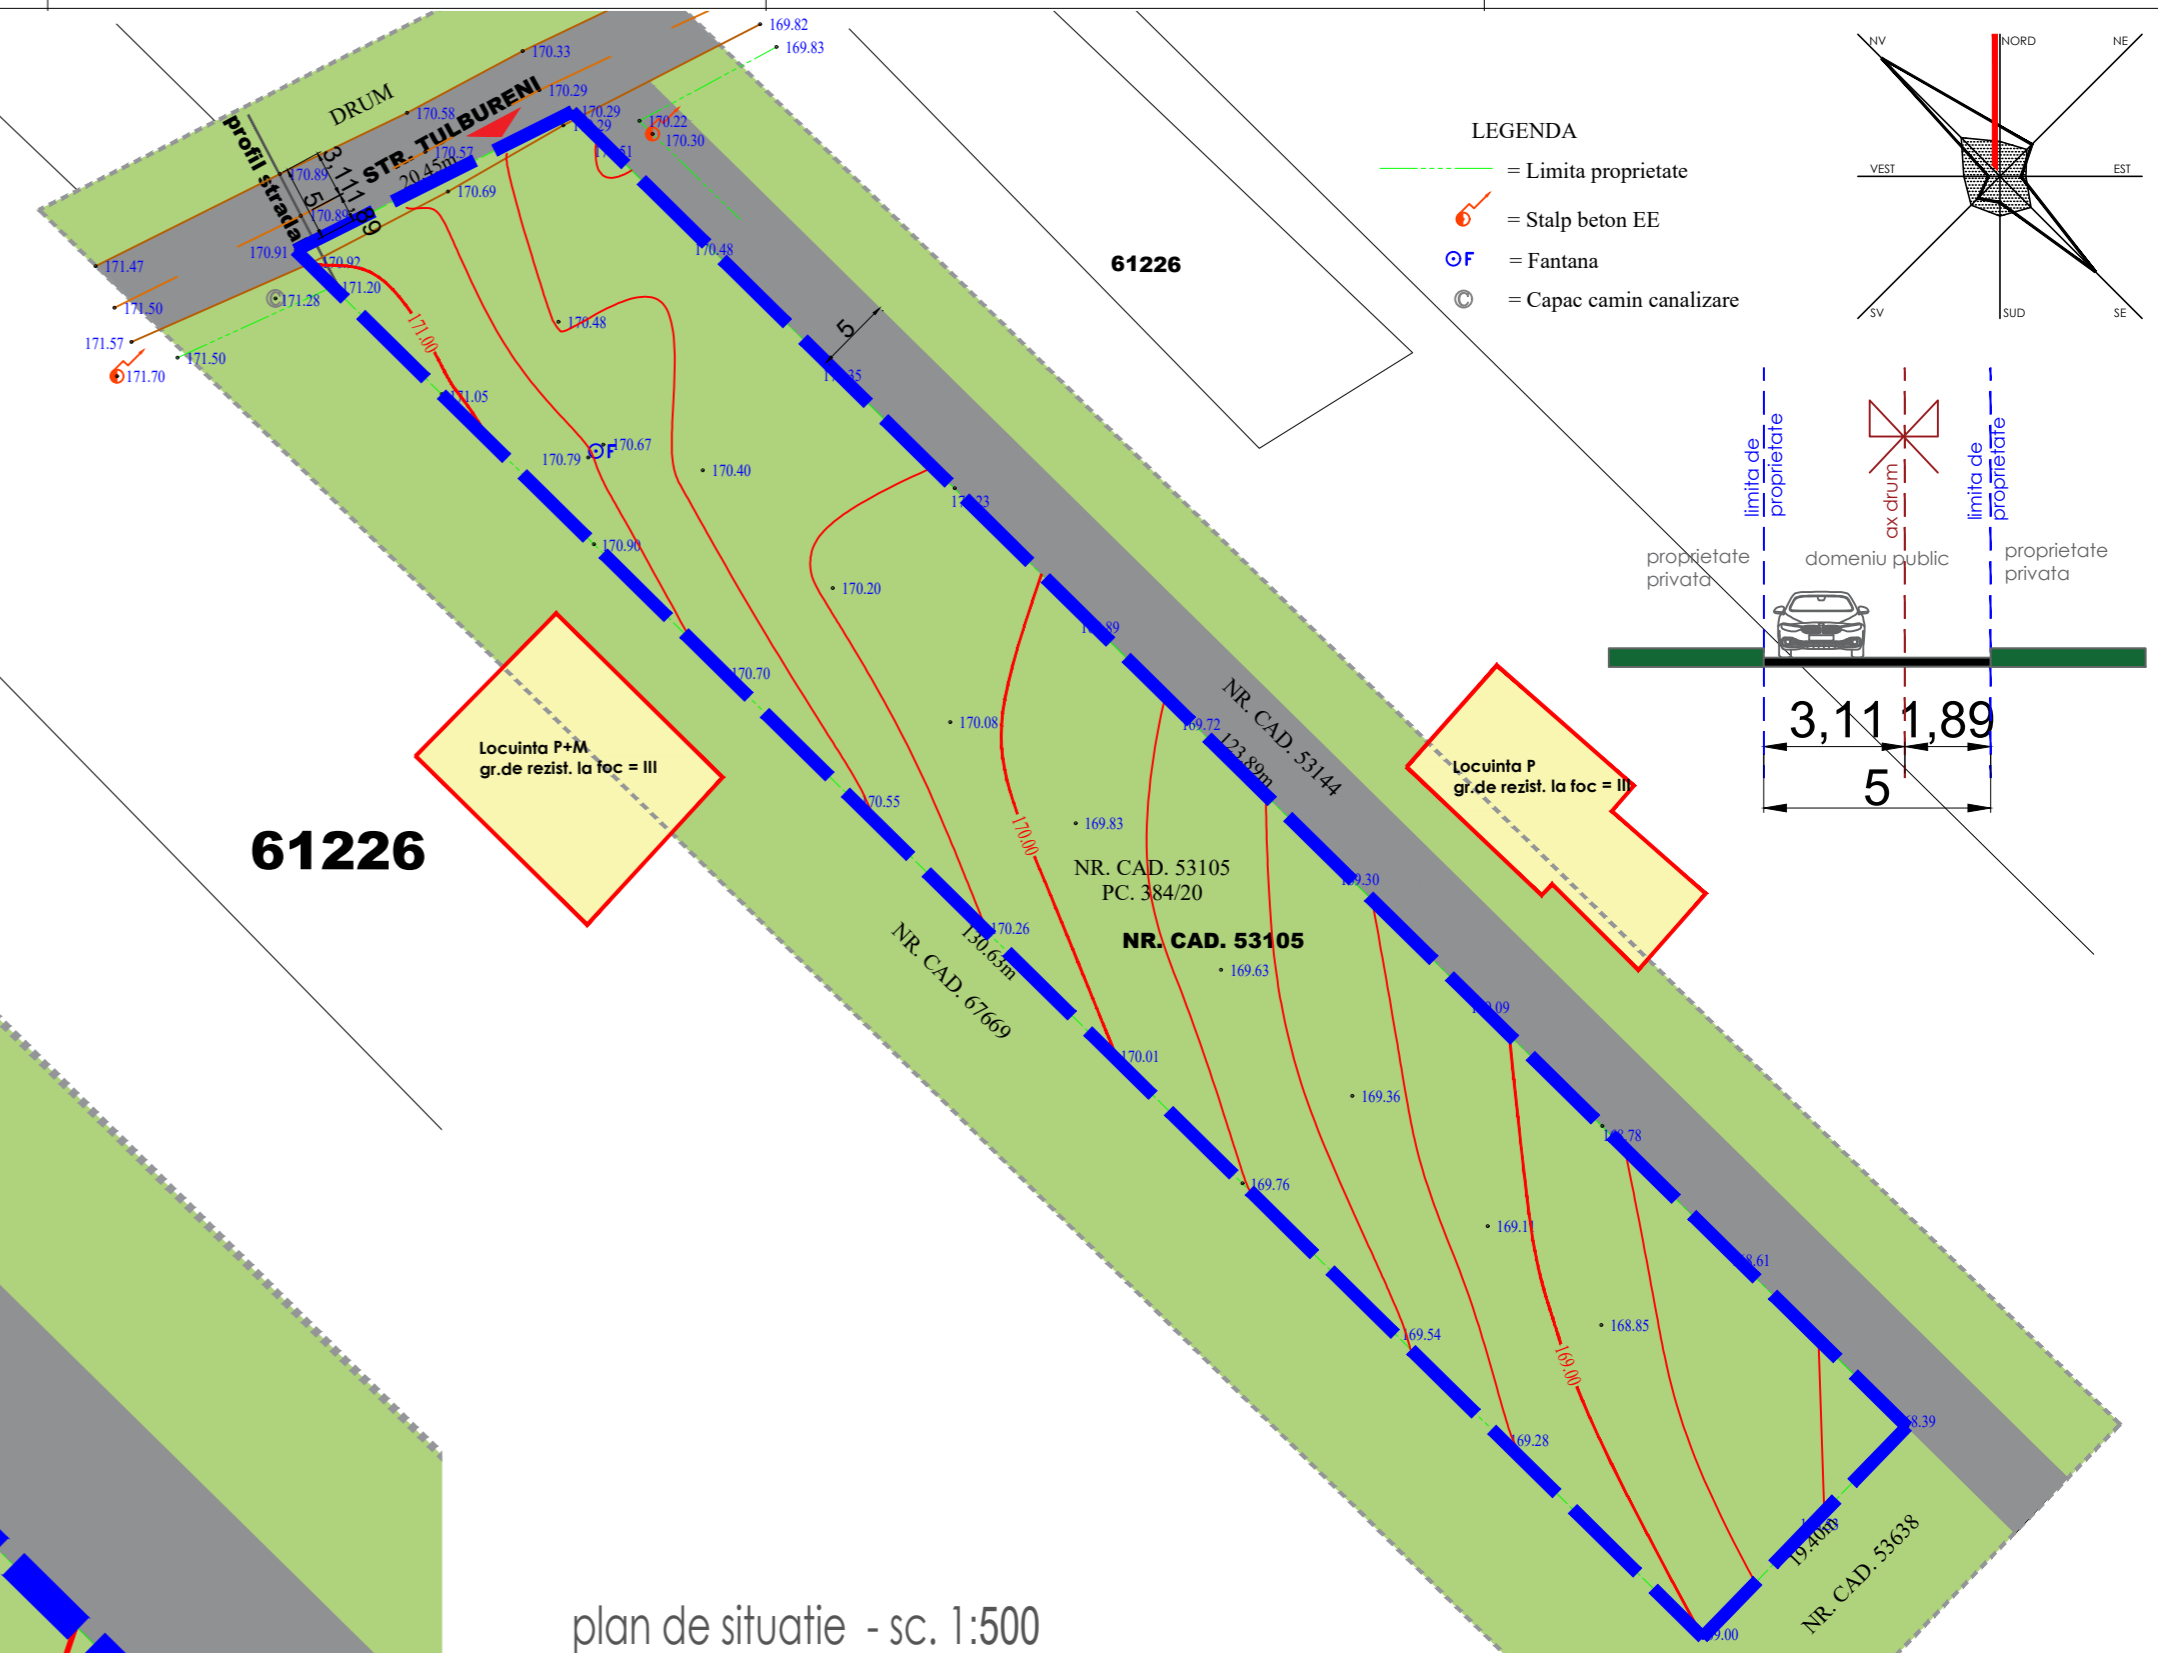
LEGENDA
= Limita proprietate
= Stalp beton EE
⊙F = Fantana
= Capac camin canalizare

NV NORD NE
VEST EST
SV SUD SE

limita de proprietate
ax drum
limita de proprietate
proprietate privata
domeniu public
proprietate privata
3,11 1,89
5

DRUM
STR. TULBURENI
profil strada
3,11 1,89
5
20.45m

169.82
169.83
170.33
170.29
170.58
170.29
170.57
170.22
170.30
170.89
170.69
170.89
170.91
170.92
171.47
171.20
171.50
171.28
171.57
171.50
171.70
170.48
170.48
171.00
171.05
170.79
170.67
170.40
5
170.23
170.90
170.20
169.89
170.70
170.08
169.72
170.55
170.00
169.83
170.26
170.01
169.63
169.30
169.09
169.36
169.76
169.11
168.78
169.54
168.85
168.61
169.00
169.28
168.39
169.00

61226
61226

Locuinta P+M
gr.de rezist. la foc = III

Locuinta P
gr.de rezist. la foc = III

NR. CAD. 53144
123.89m
NR. CAD. 53105
PC. 384/20
NR. CAD. 53105
NR. CAD. 67669
130.63m
19.40m
NR. CAD. 53638

plan de situatie - sc. 1:500